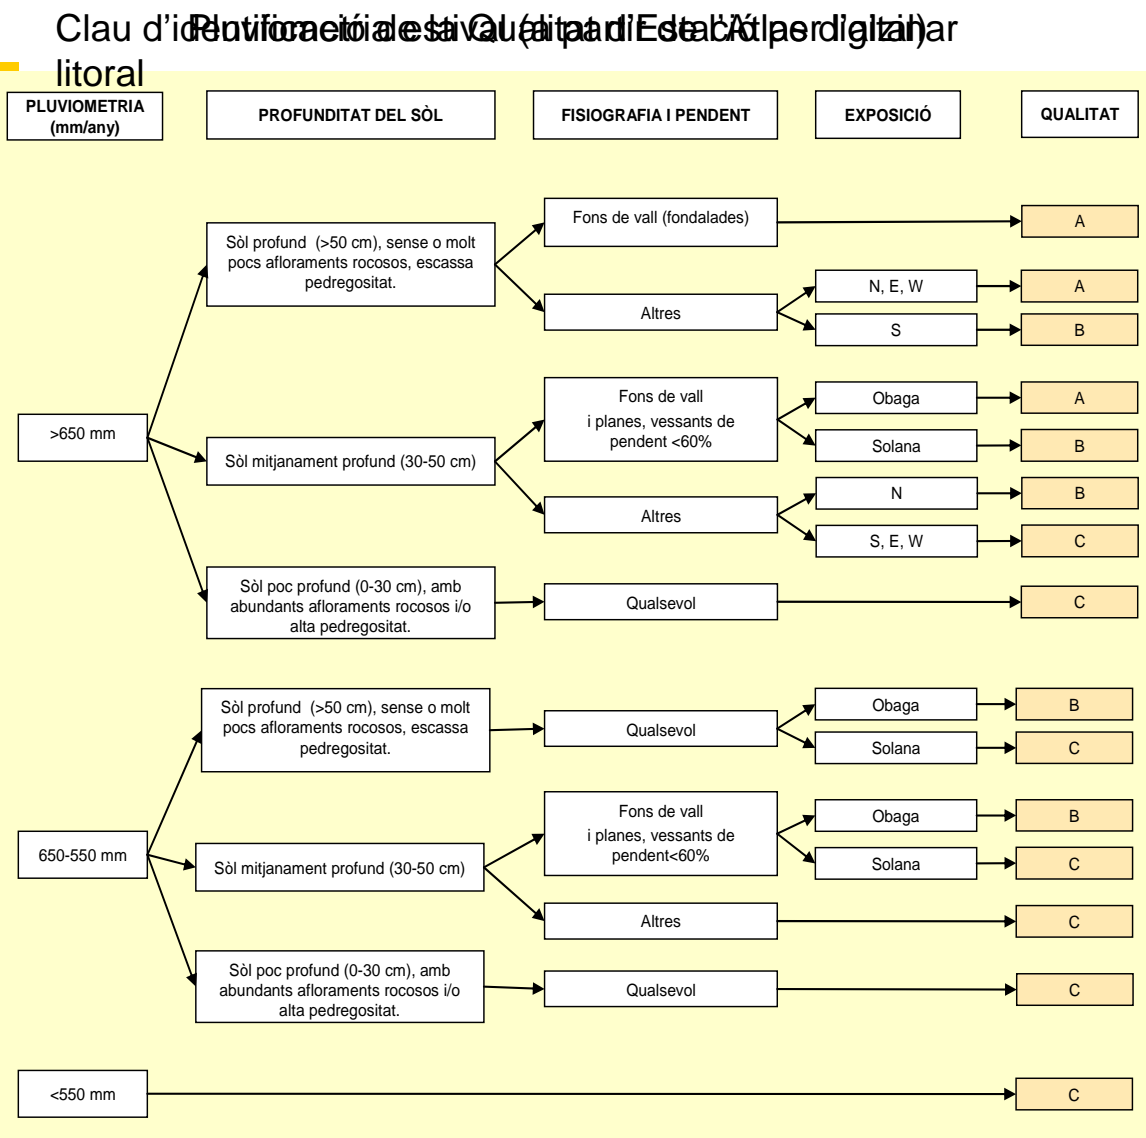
Clau d'identificació de la Qualitat d'Estació per al alzinar litoral

Pluviometria de la Qualitat (a partir de l'Atles digital)

PLUVIOMETRIA (mm/any)

PROFUNDITAT DEL SÒL

FISIOGRAFIA I PENDENT

EXPOSICIÓ

QUALITAT

>650 mm

Sòl profund (>50 cm), sense o molt pocs afloraments rocosos, escassa pedregositat.

Fons de vall (fondalades)

A

Altres

N, E, W

A

S

B

Sòl mitjanament profund (30-50 cm)

Fons de vall i planes, vessants de pendent <60%

Obaga

A

Solana

B

Altres

N

B

S, E, W

C

Sòl poc profund (0-30 cm), amb abundants afloraments rocosos i/o alta pedregositat.

Qualsevol

C

650-550 mm

Sòl profund (>50 cm), sense o molt pocs afloraments rocosos, escassa pedregositat.

Qualsevol

Obaga

B

Solana

C

Sòl mitjanament profund (30-50 cm)

Fons de vall i planes, vessants de pendent<60%

Obaga

B

Solana

C

Altres

C

Sòl poc profund (0-30 cm), amb abundants afloraments rocosos i/o alta pedregositat.

Qualsevol

C

<550 mm

C